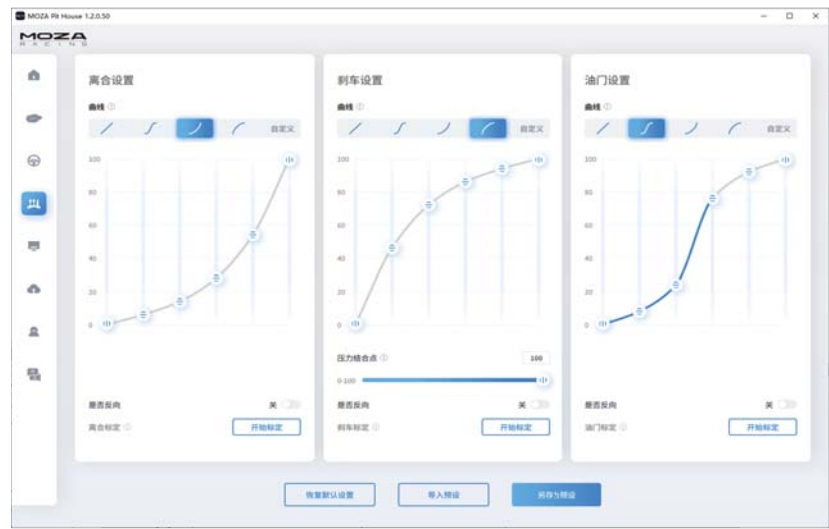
MOZA Pit House 1.2.0.50

MOZA RACING

离合设置

曲线

自定义

100
80
60
40
20
0

是否反向 关

离合标定 开始标定

刹车设置

曲线

自定义

100
80
60
40
20
0

压力结合点 100

0-100

是否反向 关

刹车标定 开始标定

油门设置

曲线

自定义

100
80
60
40
20
0

是否反向 关

油门标定 开始标定

恢复默认设置 导入预设 另存为预设